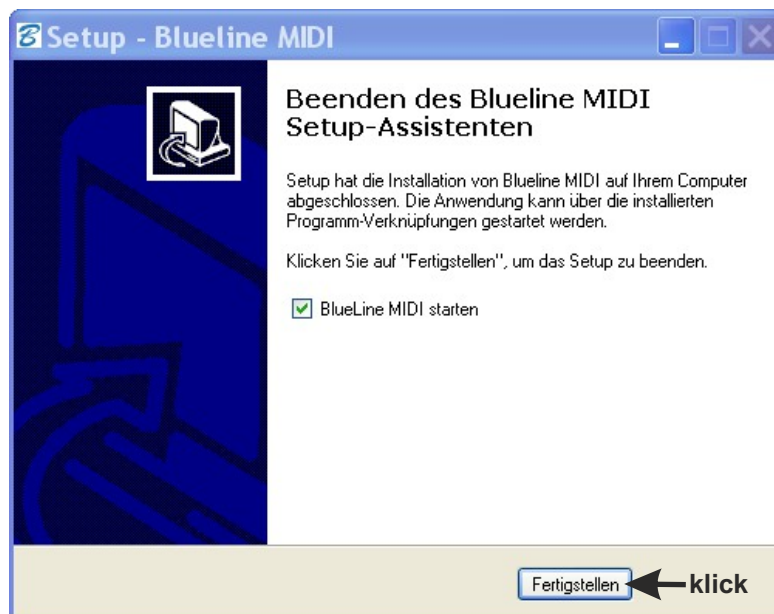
Setup - Blueline MIDI

Beenden des Blueline MIDI Setup-Assistenten

Setup hat die Installation von Blueline MIDI auf Ihrem Computer abgeschlossen. Die Anwendung kann über die installierten Programm-Verknüpfungen gestartet werden.

Klicken Sie auf "Fertigstellen", um das Setup zu beenden.

BlueLine MIDI starten

Fertigstellen

klick